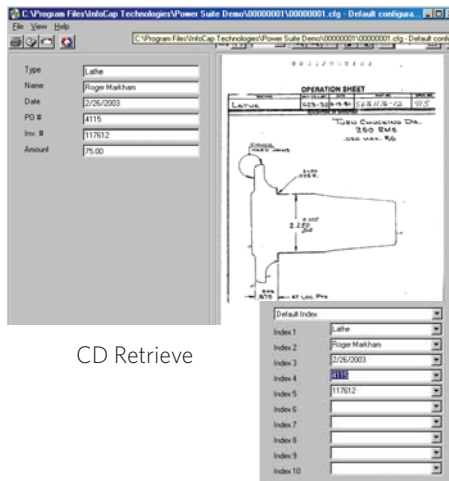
C:\Program Files\InfoCap Technologies\Power Suite Demo\00000001\00000001.clg - Default configura...

File View Help

C:\Program Files\InfoCap Technologies\Power Suite Demo\00000001\00000001.clg - Default confi

| | |
|---|---|
| Type | Lathe |
| Name | Roger Markham |
| Date | 2/26/2003 |
| PO # | 4115 |
| Inv. # | 117612 |
| Amount | 75.00 |

OPERATION SHEET

Lathe

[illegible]

CD Retrieve

Default Index

| | |
|---|---|
| Index 1 | Lathe |
| Index 2 | Roger Markham |
| Index 3 | 2/26/2003 |
| Index 4 | 4115 |
| Index 5 | 117612 |
| Index 6 | |
| Index 7 | |
| Index 8 | |
| Index 9 | |
| Index 10 | |